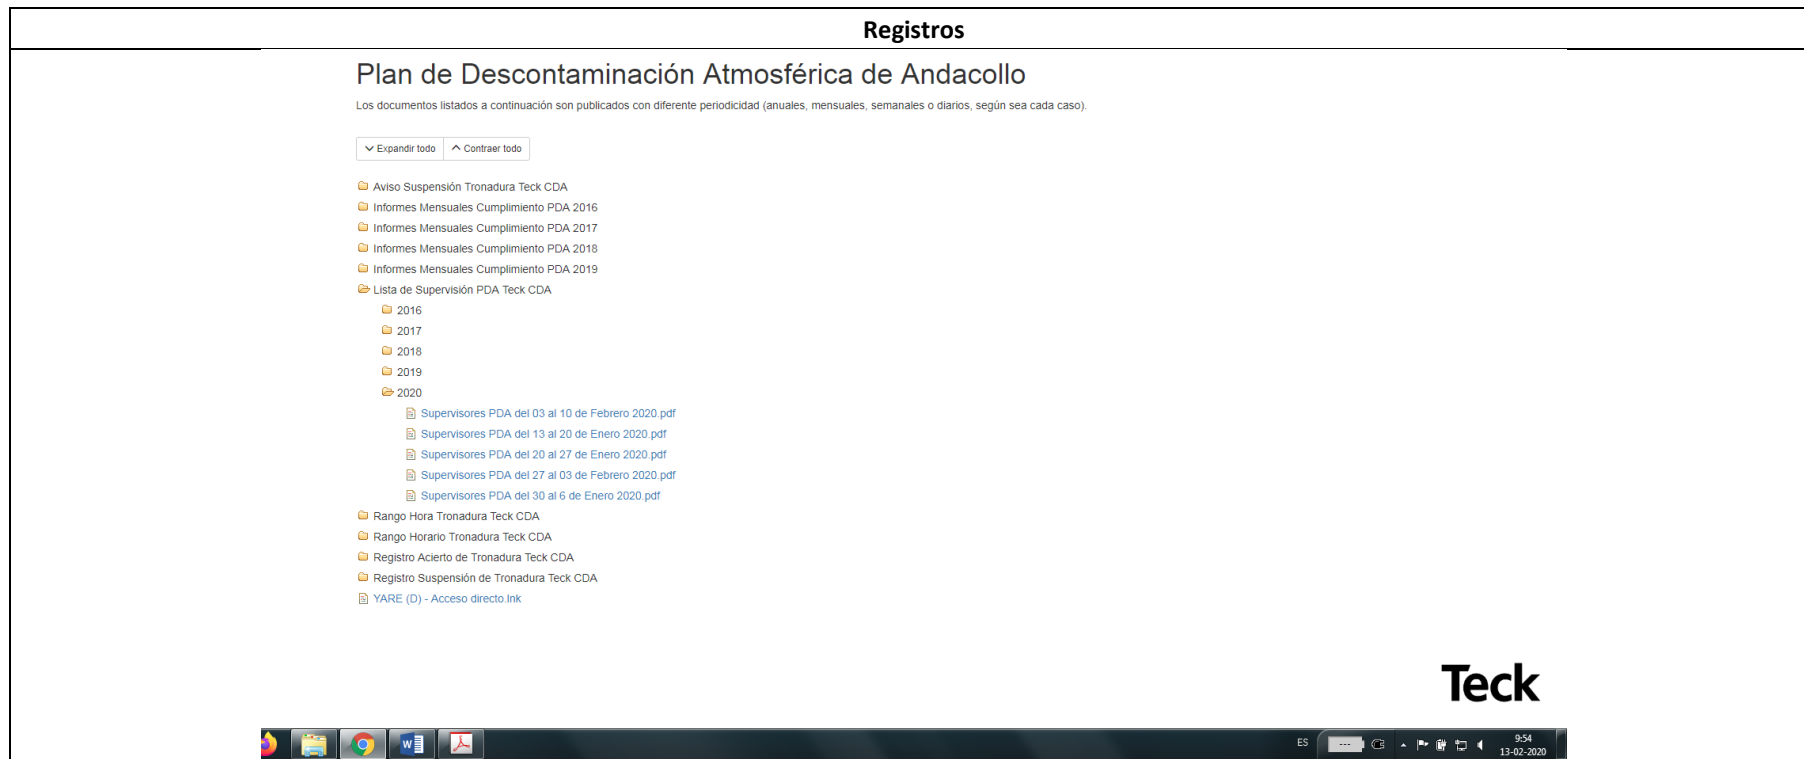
Registros

Plan de Descontaminación Atmosférica de Andacollo

Los documentos listados a continuación son publicados con diferente periodicidad (anuales, mensuales, semanales o diarios, según sea cada caso).

Expandir todo | Contraer todo

Aviso Suspensión Tronadura Teck CDA
Informes Mensuales Cumplimiento PDA 2016
Informes Mensuales Cumplimiento PDA 2017
Informes Mensuales Cumplimiento PDA 2018
Informes Mensuales Cumplimiento PDA 2019
Lista de Supervisión PDA Teck CDA
2016
2017
2018
2019
2020
Supervisores PDA del 03 al 10 de Febrero 2020.pdf
Supervisores PDA del 13 al 20 de Enero 2020.pdf
Supervisores PDA del 20 al 27 de Enero 2020.pdf
Supervisores PDA del 27 al 03 de Febrero 2020.pdf
Supervisores PDA del 30 al 6 de Enero 2020.pdf
Rango Hora Tronadura Teck CDA
Rango Horario Tronadura Teck CDA
Registro Acierto de Tronadura Teck CDA
Registro Suspensión de Tronadura Teck CDA
YARE (D) - Acceso directo.lnk

Teck

ES 9:54 13-02-2020